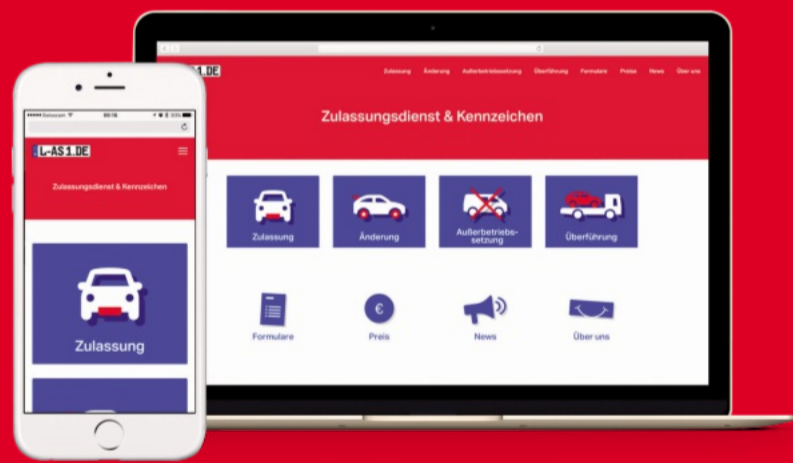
L-AS 1.DE

Zulassungsdienst & Kennzeichen

Zulassung

L-AS1.DE

Zulassung Änderung Außerbetriebsetzung Überführung Formulare Preise News Über uns

Zulassungsdienst & Kennzeichen

Zulassung

Änderung

Außerbetriebssetzung

Überführung

Formulare

€

Preis

News

Über uns